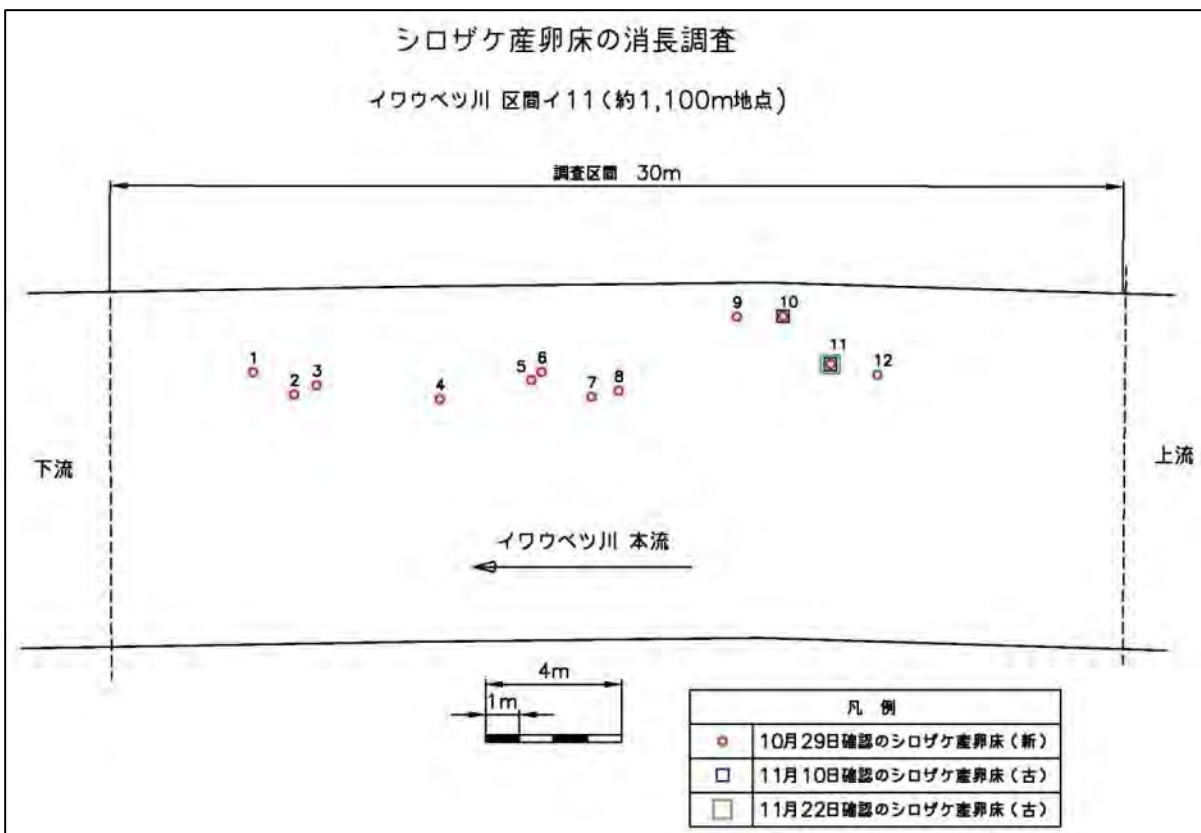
シロザケ産卵床の消長調査

イワウベツ川 区間イ11（約1,100m地点）

調査区間 30m

9 10

1 2 3 4 5 6 7 8 11 12

下流

上流

イワウベツ川 本流

4m

1m

| 凡 例 |
|---|
| 10月29日確認のシロザケ産卵床（新） |
| 11月10日確認のシロザケ産卵床（古） |
| 11月22日確認のシロザケ産卵床（古） |